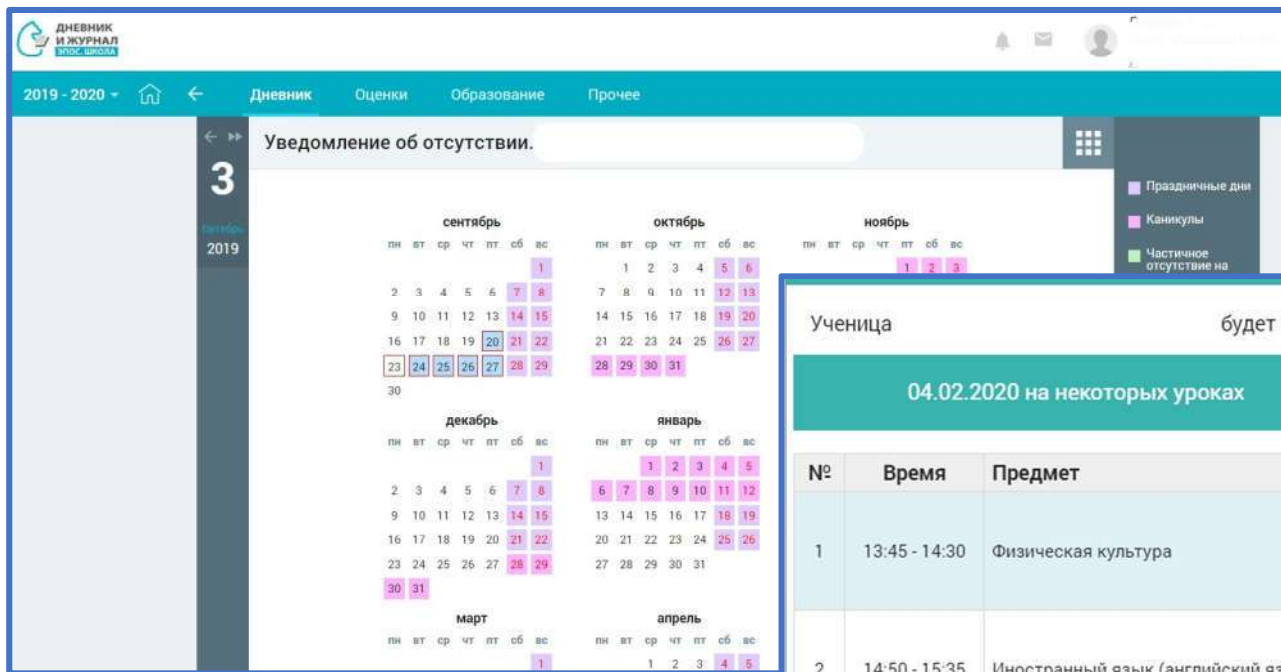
ДНЕВНИК И ЖУРНАЛ ЭПОС.ШКОЛА

2019 - 2020 ▾ Дневник Оценки Образование Прочее

3
октябрь
2019

Уведомление об отсутствии.

Праздничные дни
Каникулы
Частичное отсутствие на

сентябрь
пн вт ср чт пт сб вс
1
2 3 4 5 6 7 8
9 10 11 12 13 14 15
16 17 18 19 20 21 22
23 24 25 26 27 28 29
30

октябрь
пн вт ср чт пт сб вс
1 2 3 4 5 6
7 8 9 10 11 12 13
14 15 16 17 18 19 20
21 22 23 24 25 26 27
28 29 30 31

ноябрь
пн вт ср чт пт сб вс
1 2 3

декабрь
пн вт ср чт пт сб вс
1
2 3 4 5 6 7 8
9 10 11 12 13 14 15
16 17 18 19 20 21 22
23 24 25 26 27 28 29
30 31

январь
пн вт ср чт пт сб вс
1 2 3 4 5
6 7 8 9 10 11 12
13 14 15 16 17 18 19
20 21 22 23 24 25 26
27 28 29 30 31

март
пн вт ср чт пт сб вс
1

апрель
пн вт ср чт пт сб вс
1 2 3 4 5

Ученица будет

04.02.2020 на некоторых уроках

| № | Время | Предмет |
|---|---|---|
| 1 | 13:45 - 14:30 | Физическая культура |
| 2 | 14:50 - 15:35 | Иностранный язык (английский я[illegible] |